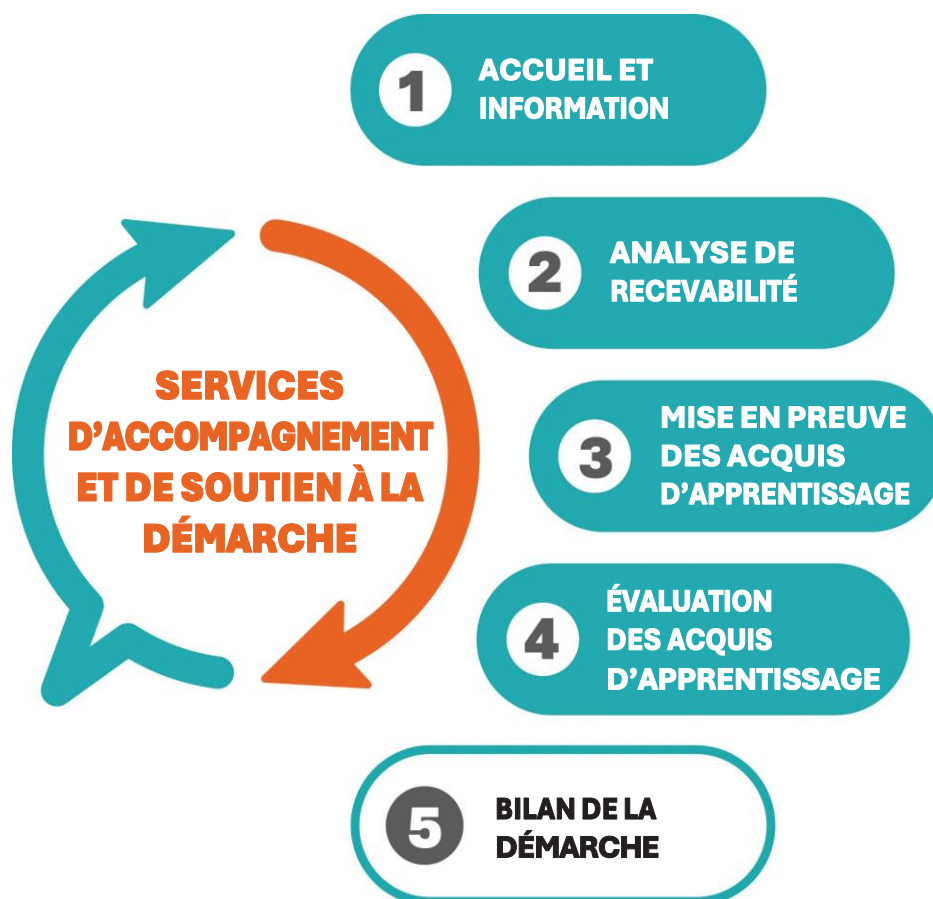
SERVICES D'ACCOMPAGNEMENT ET DE SOUTIEN À LA DÉMARCHE

1 ACCUEIL ET INFORMATION

2 ANALYSE DE RECEVABILITÉ

3 MISE EN PREUVE DES ACQUIS D'APPRENTISSAGE

4 ÉVALUATION DES ACQUIS D'APPRENTISSAGE

5 BILAN DE LA DÉMARCHE